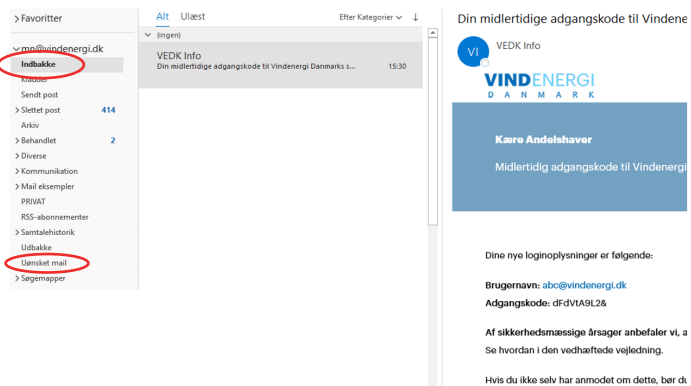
> Favoritter

∨ mp@vindenergi.dk

Indbakke

Kladder

Sendt post

> Slettet post 414

Arkiv

> Behandlet 2

> Diverse

> Kommunikation

> Mail eksempler

PRIVAT

RSS-abonnementer

> Samtalehistorik

Udbakke

Uønsket mail

> Søgemapper

Alt Ulæst

Efter Kategorier ∨ ↓

∨ (ingen)

VEDK Info

Din midlertidige adgangskode til Vindenergi Danmarks s... 15:30

Din midlertidige adgangskode til Vindene

VI VEDK Info

VINDENERGI DANMARK

Kære Andelshaver

Midlertidig adgangskode til Vindenergi

Dine nye loginoplysninger er følgende:

Brugernavn: abc@vindenergi.dk

Adgangskode: dFdVtA9L2&

Af sikkerhedsmæssige årsager anbefaler vi, a

Se hvordan i den vedhæftede vejledning.

Hvis du ikke selv har anmodet om dette, bør du